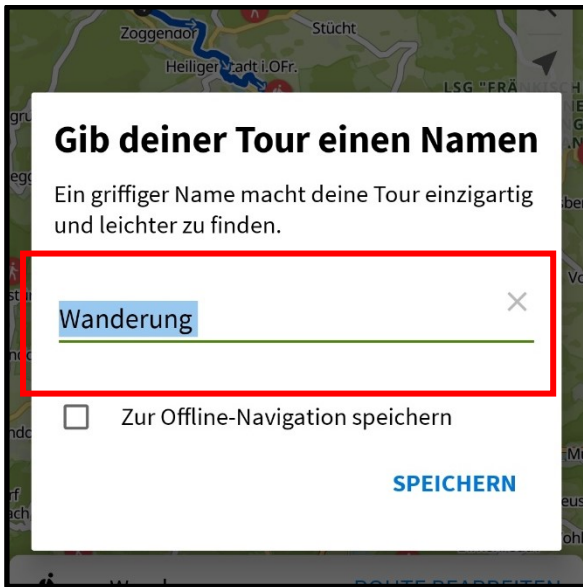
Zoggendorf
Stücht
Heiligenstadt i.OFr.
LSG "FRÄN

Gib deiner Tour einen Namen

Ein griffiger Name macht deine Tour einzigartig und leichter zu finden.

Wanderung

×

Zur Offline-Navigation speichern

SPEICHERN